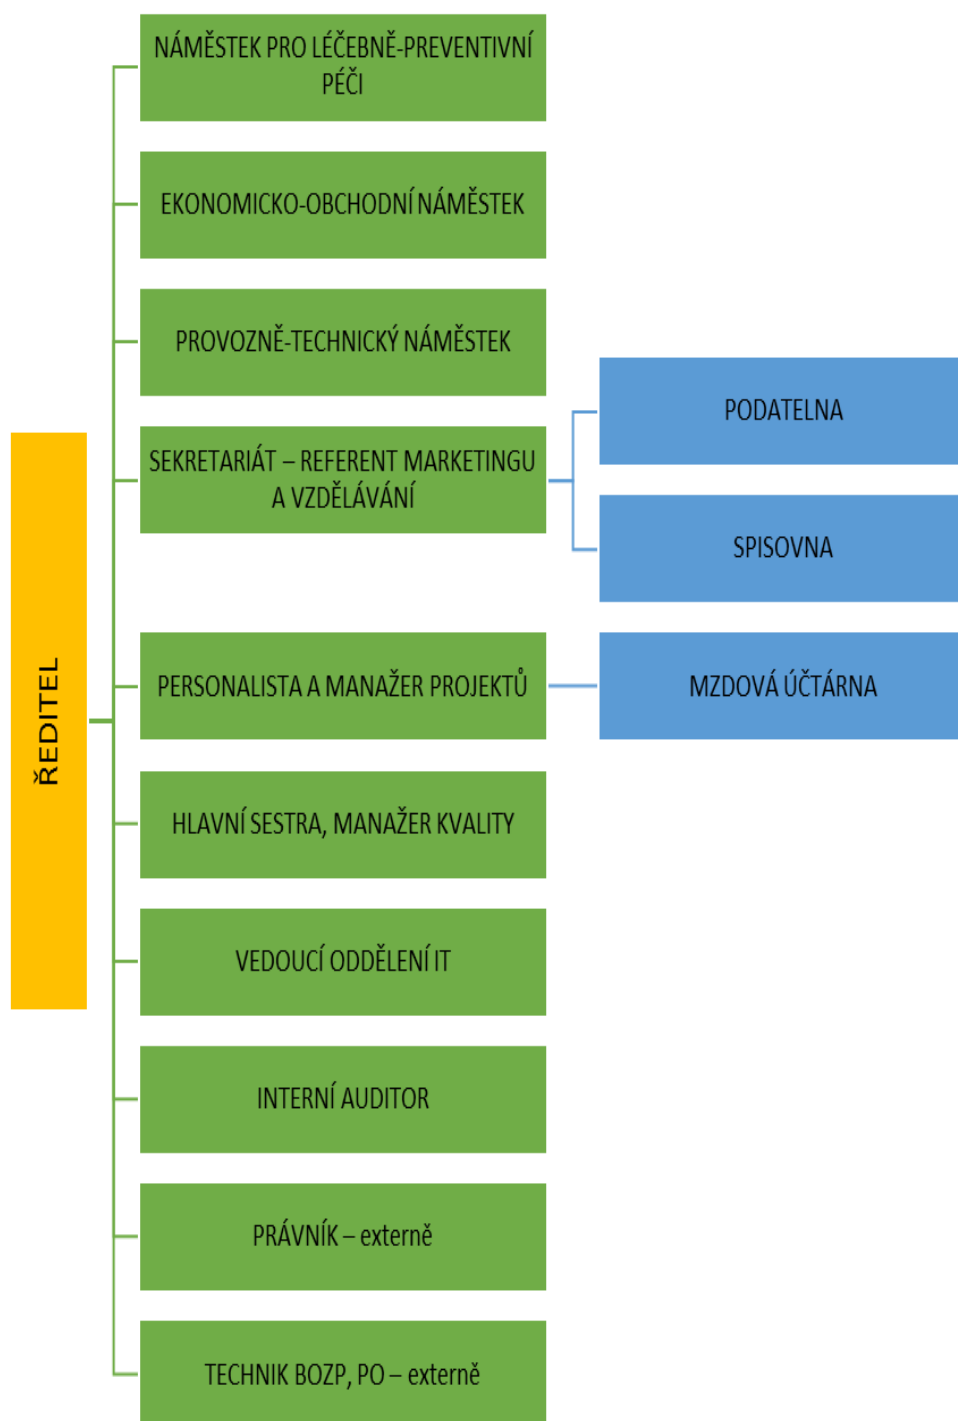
ŘEDITEL

NÁMĚSTEK PRO LÉČEBNĚ-PREVENTIVNÍ PÉČI

EKONOMICKO-OBCHODNÍ NÁMĚSTEK

PROVOZNĚ-TECHNICKÝ NÁMĚSTEK

SEKRETARIÁT – REFERENT MARKETINGU A VZDĚLÁVÁNÍ

PODATELNA

SPISOVNA

PERSONALISTA A MANAŽER PROJEKTŮ

MZDOVÁ ÚČTÁRNA

HLAVNÍ SESTRA, MANAŽER KVALITY

VEDOUCÍ ODDĚLENÍ IT

INTERNÍ AUDITOR

PRÁVNÍK – externě

TECHNIK BOZP, PO – externě